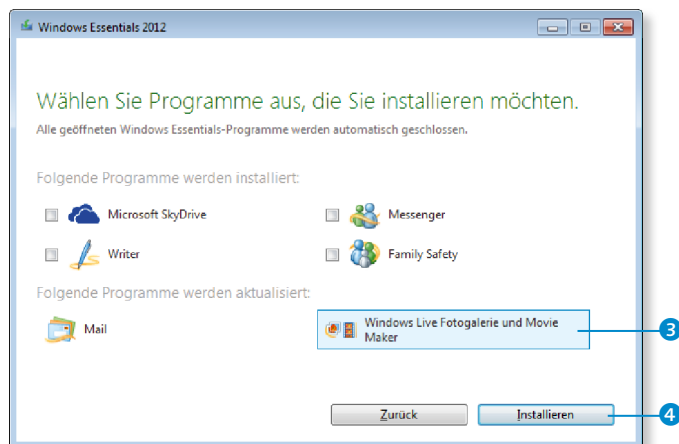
Windows Essentials 2012

Wählen Sie Programme aus, die Sie installieren möchten.

Alle geöffneten Windows Essentials-Programme werden automatisch geschlossen.

Folgende Programme werden installiert:

Microsoft SkyDrive

Messenger

Writer

Family Safety

Folgende Programme werden aktualisiert:

Mail

Windows Live Fotogalerie und Movie Maker

3

Zurück

Installieren

4